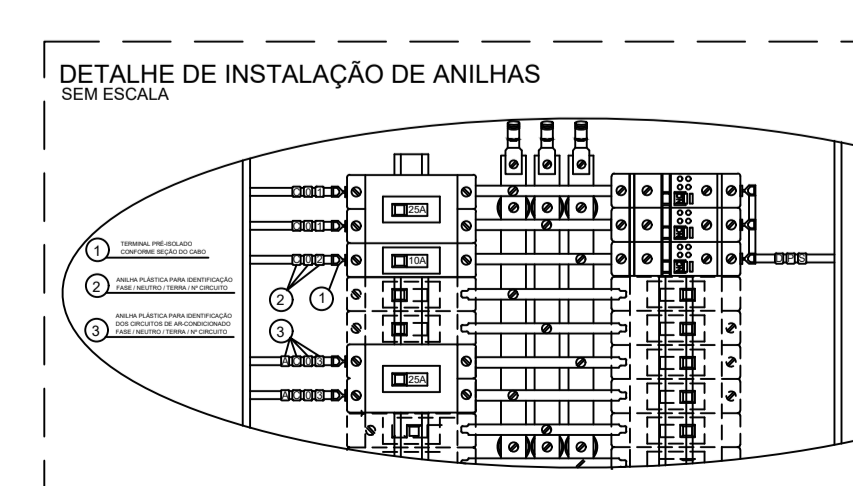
DETALHE DE INSTALAÇÃO DE ANILHAS
SEM ESCALA

1 TERMINAL PRÉ-ISOLADO CONFORME SEÇÃO DO CABO

2 ANILHA PLÁSTICA PARA IDENTIFICAÇÃO FASE / NEUTRO / TERRA / Nº CIRCUITO

3 ANILHA PLÁSTICA PARA IDENTIFICAÇÃO DOS CIRCUITOS DE AR-CONDICIONADO FASE / NEUTRO / TERRA / Nº CIRCUITO

25A
10A
25A

2 1
3

DPS